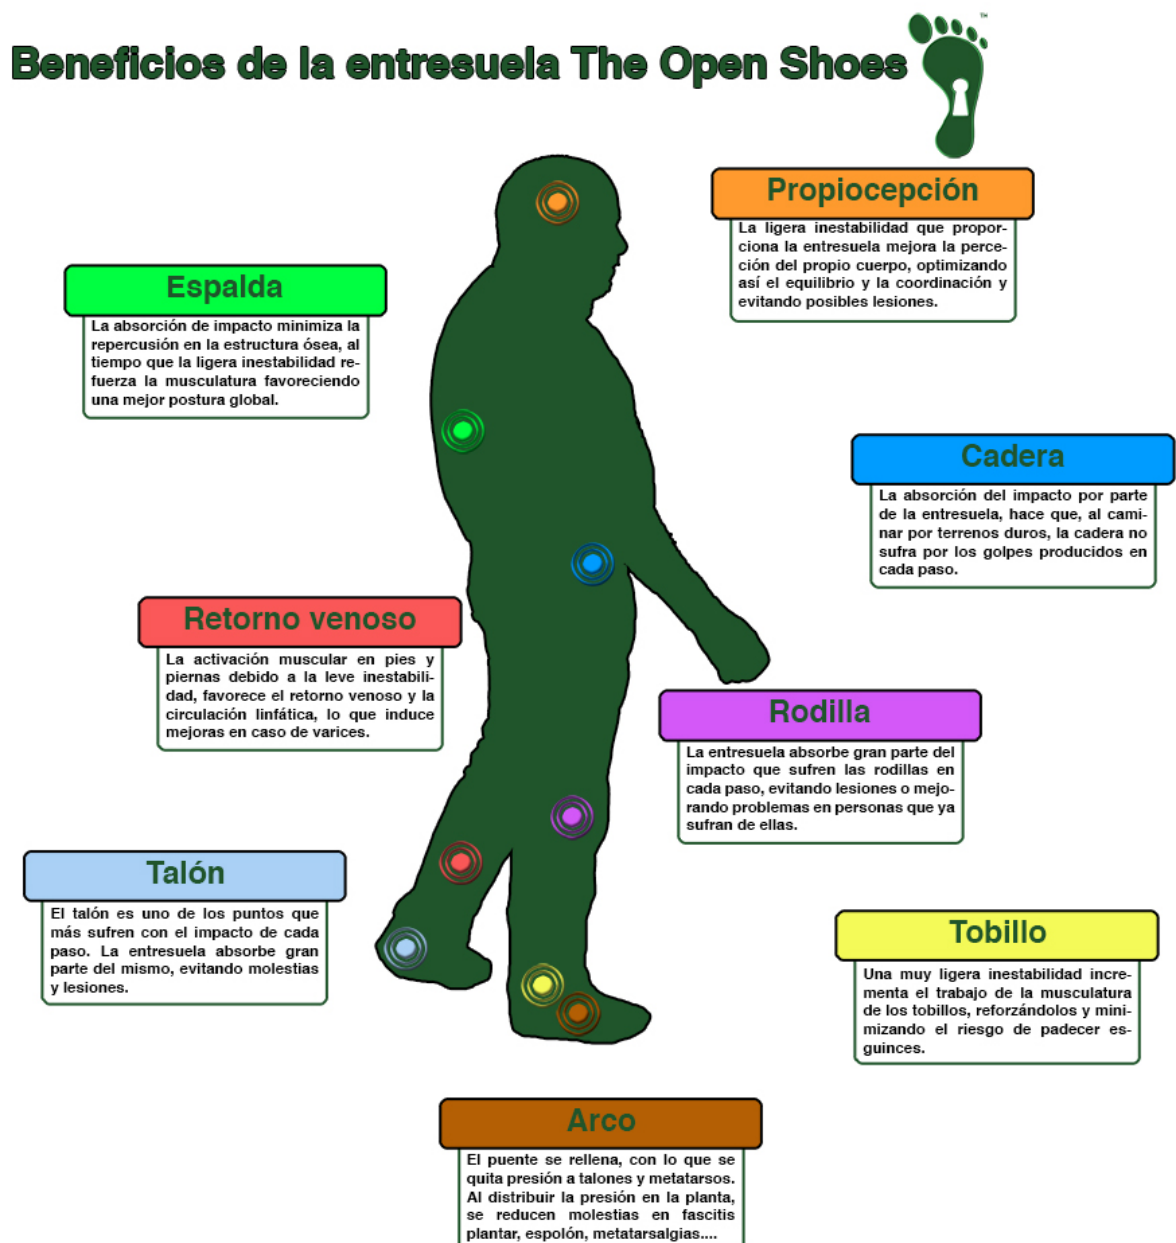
Beneficios de la entresuela The Open Shoes

™

Propiocepción
La ligera inestabilidad que proporciona la entresuela mejora la percepción del propio cuerpo, optimizando así el equilibrio y la coordinación y evitando posibles lesiones.

Espalda
La absorción de impacto minimiza la repercusión en la estructura ósea, al tiempo que la ligera inestabilidad refuerza la musculatura favoreciendo una mejor postura global.

Cadera
La absorción del impacto por parte de la entresuela, hace que, al caminar por terrenos duros, la cadera no sufra por los golpes producidos en cada paso.

Retorno venoso
La activación muscular en pies y piernas debido a la leve inestabilidad, favorece el retorno venoso y la circulación linfática, lo que induce mejoras en caso de varices.

Rodilla
La entresuela absorbe gran parte del impacto que sufren las rodillas en cada paso, evitando lesiones o mejorando problemas en personas que ya sufran de ellas.

Talón
El talón es uno de los puntos que más sufren con el impacto de cada paso. La entresuela absorbe gran parte del mismo, evitando molestias y lesiones.

Tobillo
Una muy ligera inestabilidad incrementa el trabajo de la musculatura de los tobillos, reforzándolos y minimizando el riesgo de padecer esguinces.

Arco
El puente se rellena, con lo que se quita presión a talones y metatarsos. Al distribuir la presión en la planta, se reducen molestias en fascitis plantar, espolón, metatarsalgias....